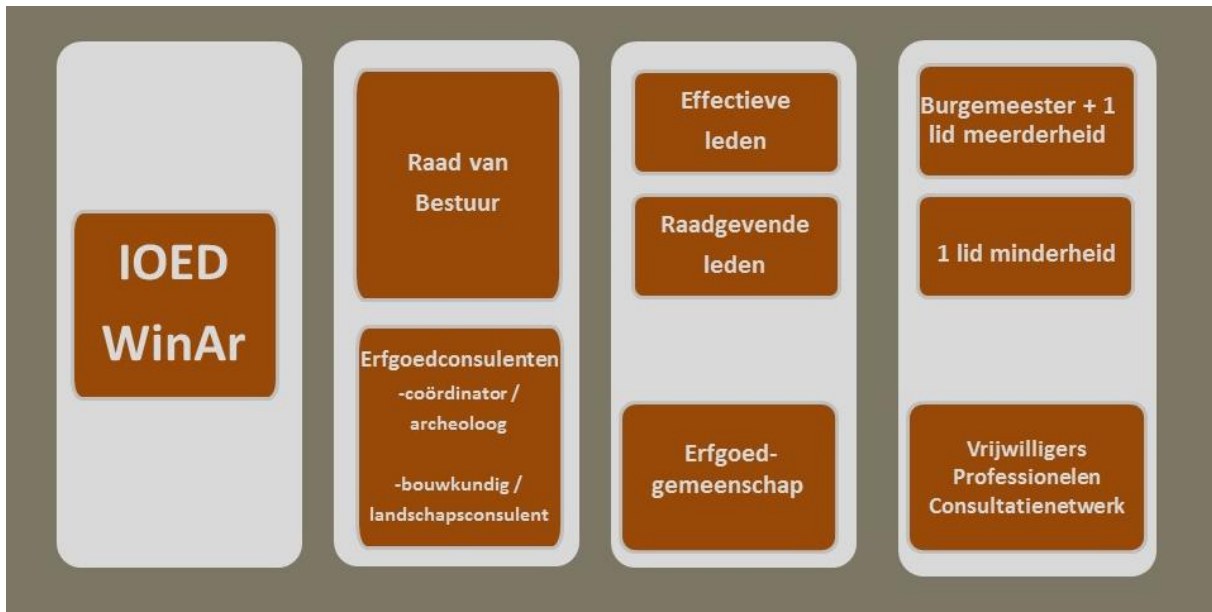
IOED WinAr

Raad van Bestuur

Erfgoedconsulenten
-coördinator / archeoloog

-bouwkundig / landschapsconsulent

Effectieve leden

Raadgevende leden

Erfgoed-gemeenschap

Burgemeester + 1 lid meerderheid

1 lid minderheid

Vrijwilligers
Professionelen
Consultatienetwerk